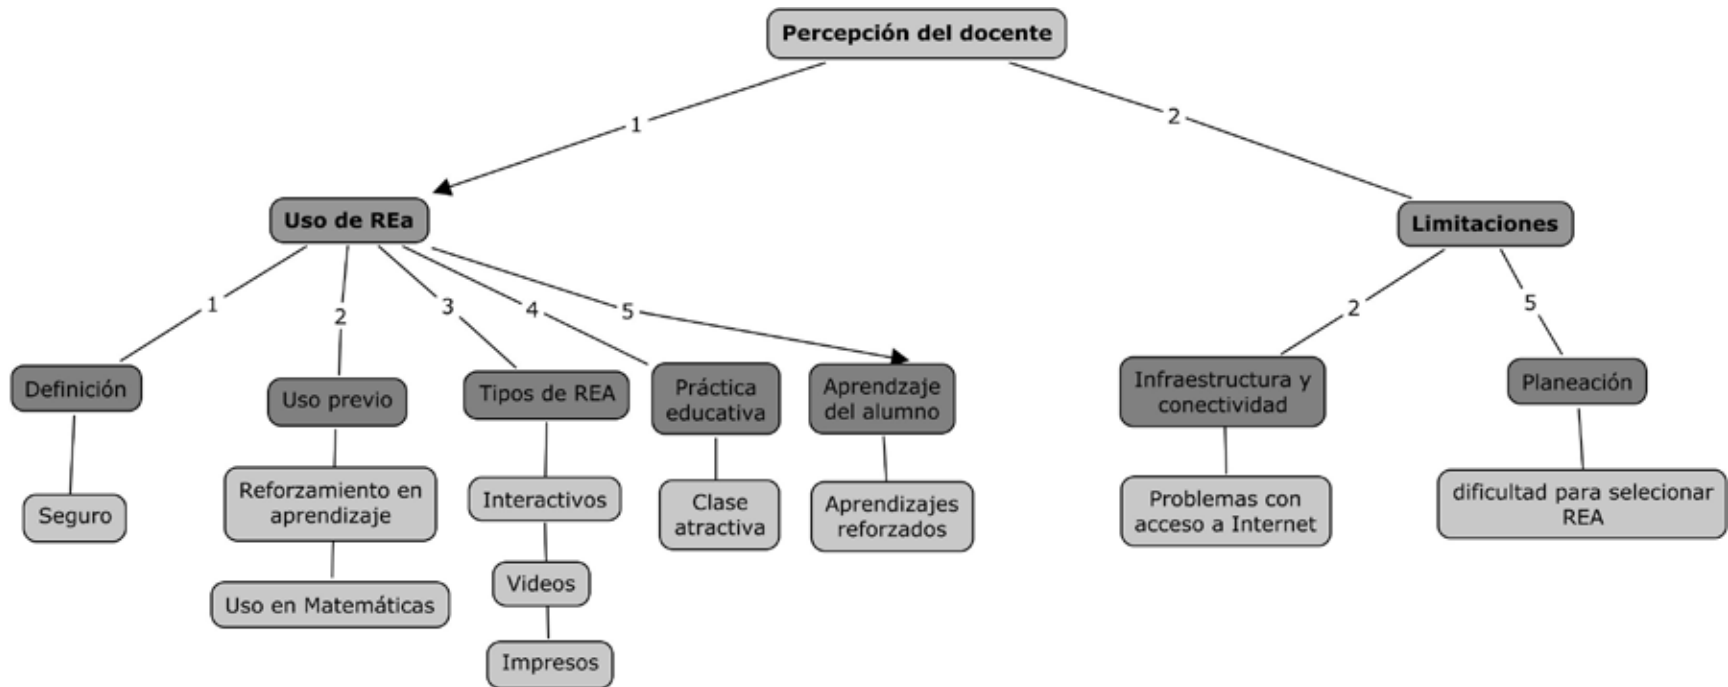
Percepción del docente

1

2

Uso de REa

Limitaciones

1

2

3

4

5

2

5

Definición

Uso previo

Tipos de REA

Práctica educativa

Aprendizaje del alumno

Infraestructura y conectividad

Planeación

Seguro

Reforzamiento en aprendizaje

Uso en Matemáticas

Interactivos

Videos

Impresos

Clase atractiva

Aprendizajes reforzados

Problemas con acceso a Internet

dificultad para selecionar REA